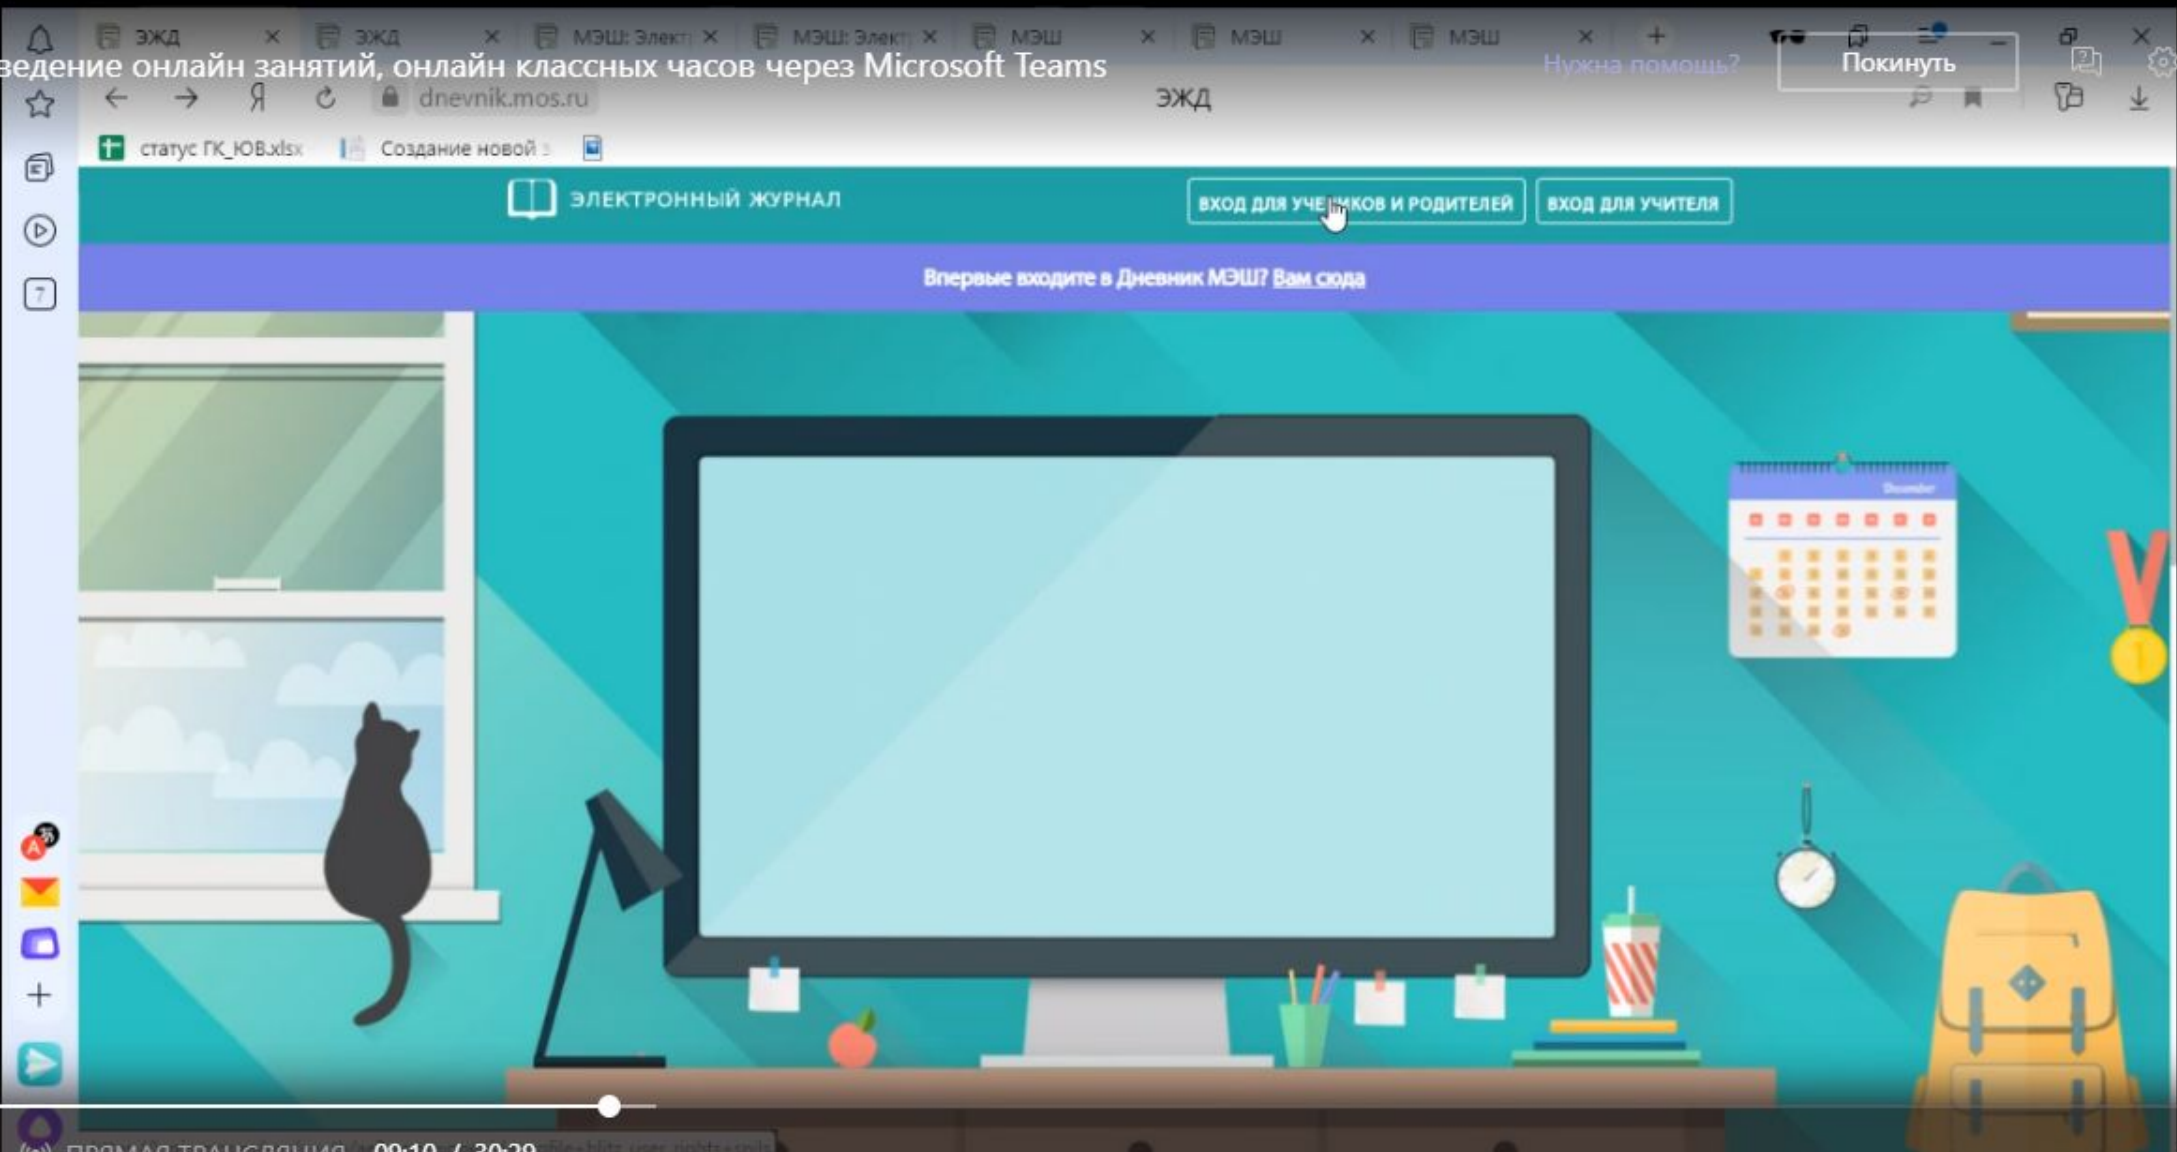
ЭЖД ЭЖД МЭШ: Элект МЭШ: Элект МЭШ МЭШ МЭШ

ведение онлайн занятий, онлайн классных часов через Microsoft Teams

Нужна помощь? Покинуть

dnevnik.mos.ru ЭЖД

статус ГК_ЮВ.xlsx Создание новой

ЭЛЕКТРОННЫЙ ЖУРНАЛ

ВХОД ДЛЯ УЧЕНИКОВ И РОДИТЕЛЕЙ ВХОД ДЛЯ УЧИТЕЛЯ

Впервые входите в Дневник МЭШ? Вам сюда

ПРЯМАЯ ТРАНСЛЯЦИЯ 09:10 / 30:29